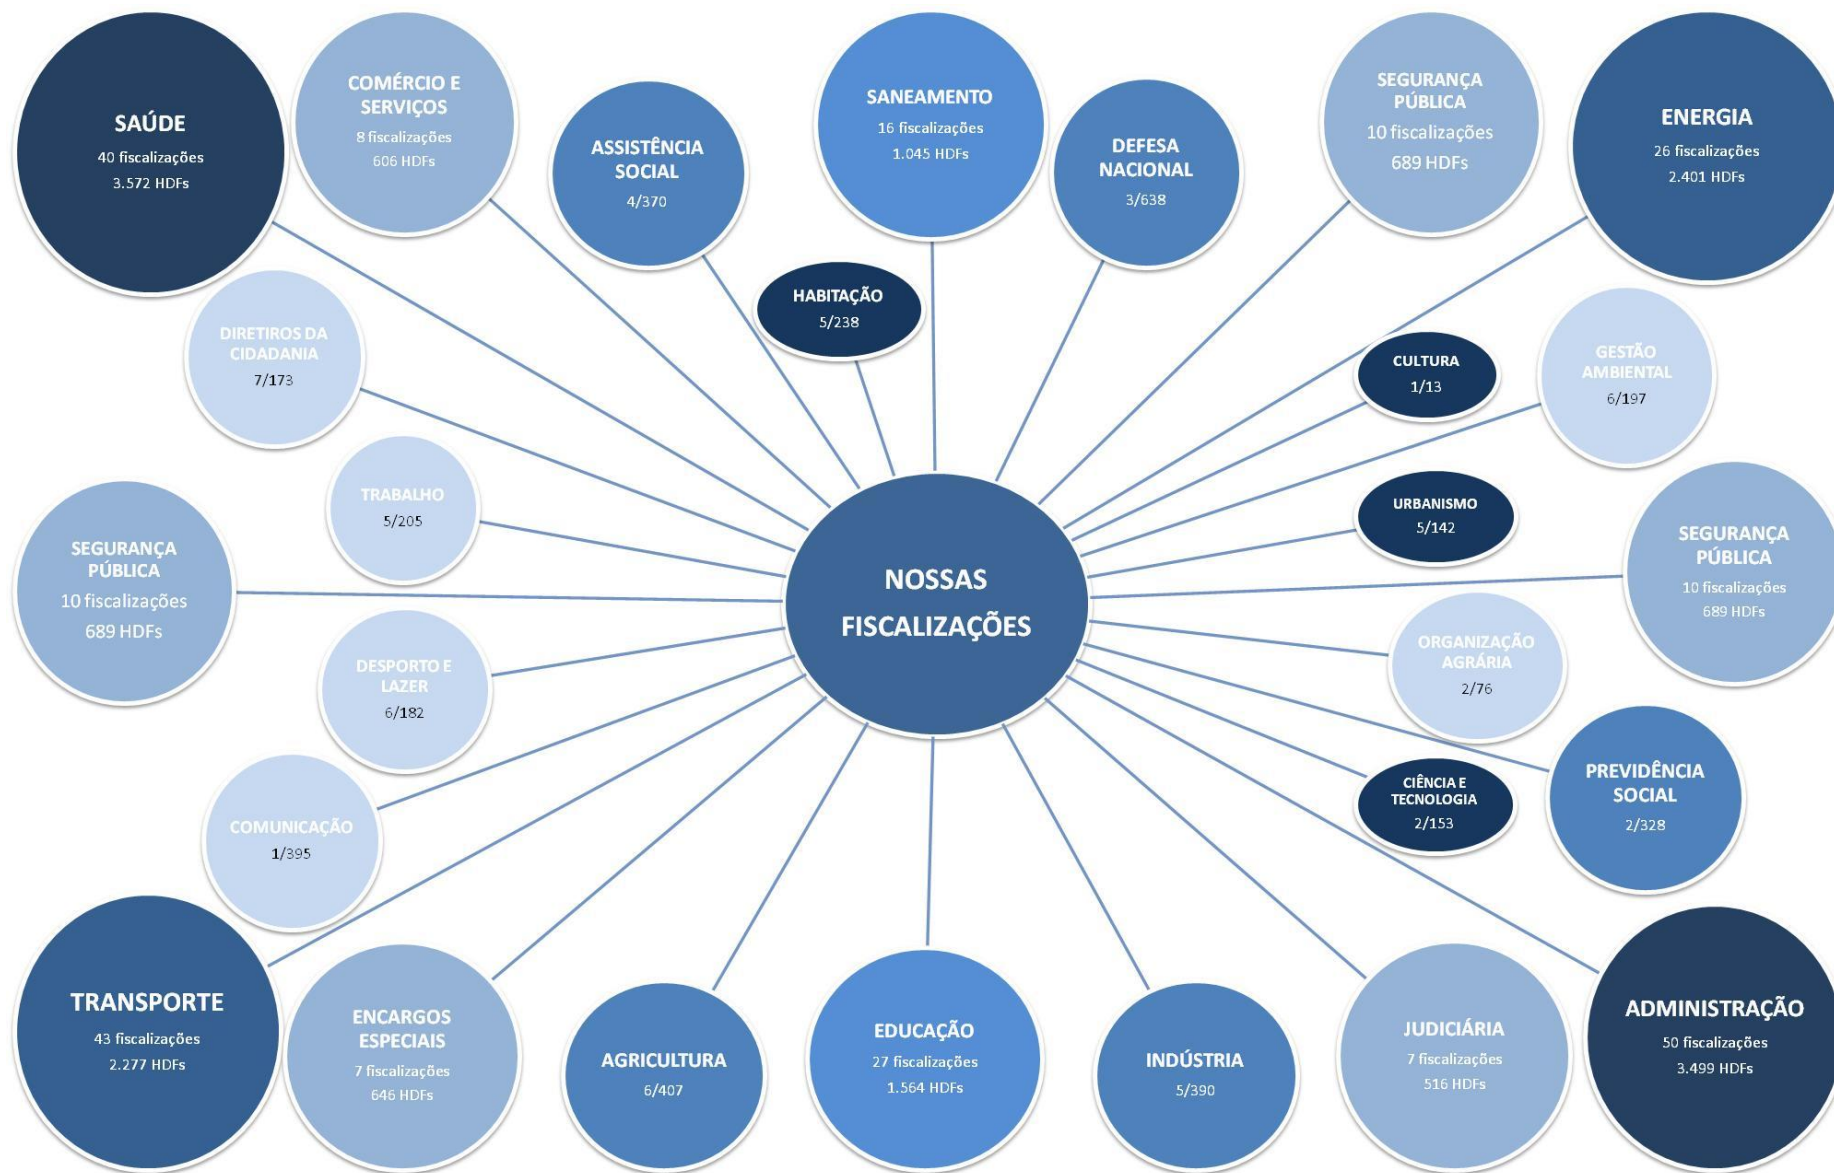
SAÚDE
40 fiscalizações
3.572 HDFs

COMÉRCIO E SERVIÇOS
8 fiscalizações
606 HDFs

ASSISTÊNCIA SOCIAL
4/370

SANEAMENTO
16 fiscalizações
1.045 HDFs

DEFESA NACIONAL
3/638

SEGURANÇA PÚBLICA
10 fiscalizações
689 HDFs

ENERGIA
26 fiscalizações
2.401 HDFs

HABITAÇÃO
5/238

DIRETIROS DA CIDADANIA
7/173

CULTURA
1/13

GESTÃO AMBIENTAL
6/197

TRABALHO
5/205

URBANISMO
5/142

SEGURANÇA PÚBLICA
10 fiscalizações
689 HDFs

NOSSAS FISCALIZAÇÕES

SEGURANÇA PÚBLICA
10 fiscalizações
689 HDFs

DESPORTO E LAZER
6/182

ORGANIZAÇÃO AGRÁRIA
2/76

COMUNICAÇÃO
1/395

CIÊNCIA E TECNOLOGIA
2/153

PREVIDÊNCIA SOCIAL
2/328

TRANSPORTE
43 fiscalizações
2.277 HDFs

ENCARGOS ESPECIAIS
7 fiscalizações
646 HDFs

AGRICULTURA
6/407

EDUCAÇÃO
27 fiscalizações
1.564 HDFs

INDÚSTRIA
5/390

JUDICIÁRIA
7 fiscalizações
516 HDFs

ADMINISTRAÇÃO
50 fiscalizações
3.499 HDFs